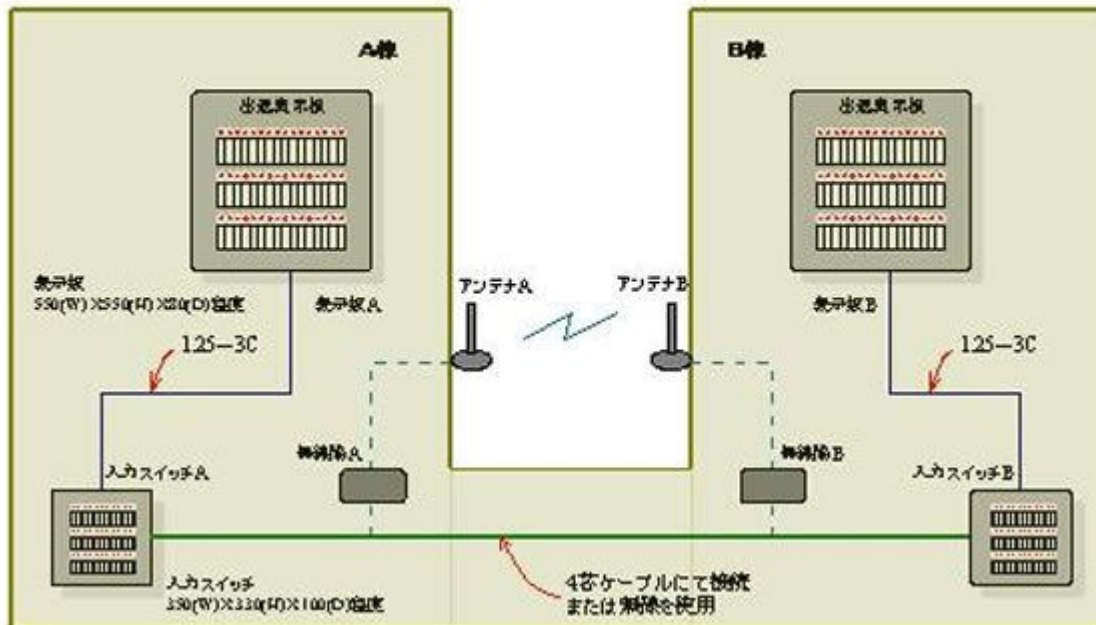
A棟

出退表示板

表示板
550(W)×550(H)×80(D)程度

表示板A

1.25−3C

入力スイッチA

無線機A

入力スイッチ
350(W)×330(H)×100(D)程度

アンテナA

アンテナB

B棟

出退表示板

表示板B

1.25−3C

無線機B

入力スイッチB

4芯ケーブルにて接続
または無線を使用